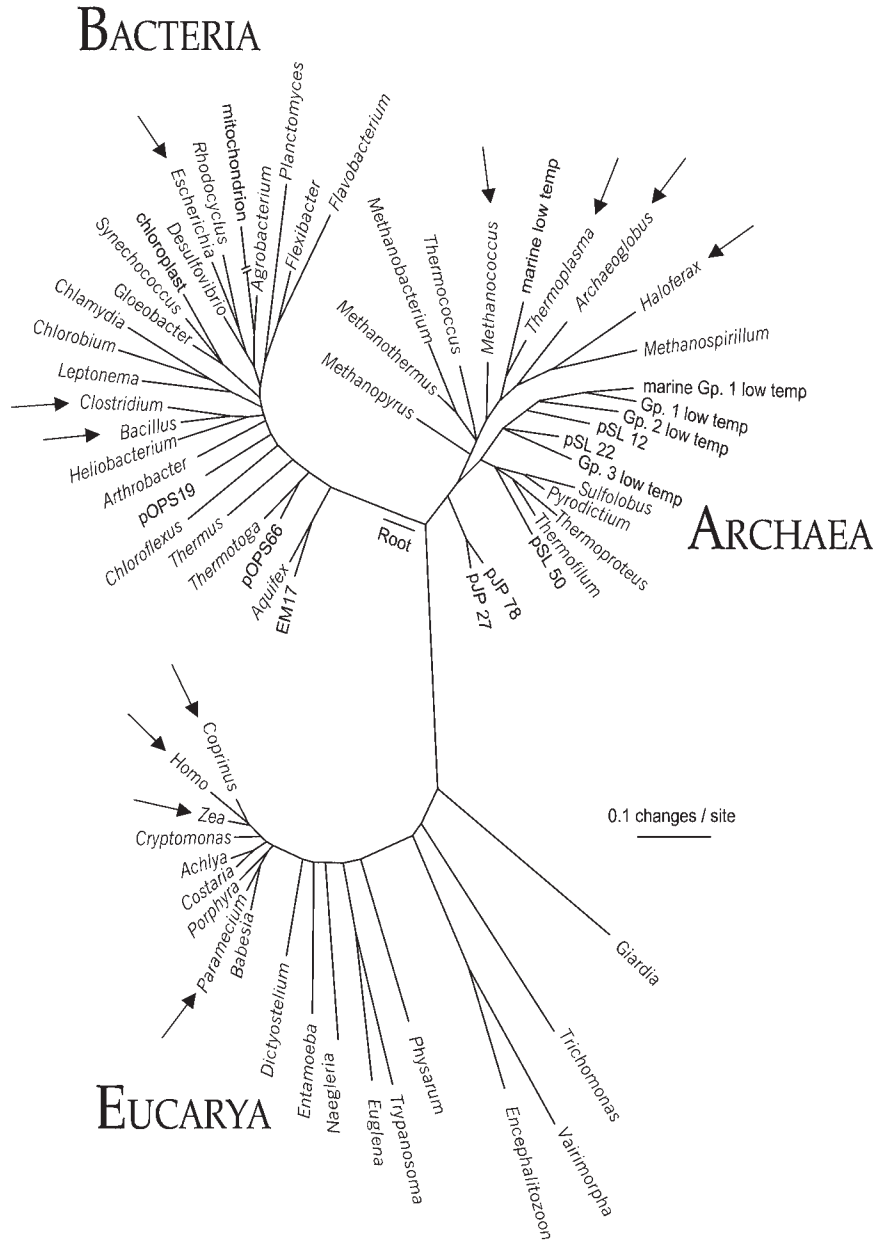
BACTERIA

Planctomyces
Flavobacterium
mitochondrion
Flexibacter
Rhodocyclus
Agrobacterium
Escherichia
Desulfovibrio
chloroplast
Synechococcus
Gloeobacter
Chlamydia
Chlorobium
Leptonema
Clostridium
Bacillus
Heliobacterium
Arthrobacter
pOPS19
Chloroflexus
Thermus
Thermotoga
pOPS66
Aquifex
EM17
Root

Methanococcus
marine low temp
Thermoplasma
Archaeoglobus
Haloferax
Thermococcus
Methanobacterium
Methanospirillum
Methanothermus
Methanopyrus
marine Gp. 1 low temp
Gp. 1 low temp
Gp. 2 low temp
pSL 12
pSL 22
Gp. 3 low temp
Sulfolobus
Pyrodictium
Thermoproteus
Thermofilum
pSL 50
pJP 78
pJP 27

ARCHAEA

0.1 changes / site

Coprinus
Homo
Zea
Cryptomonas
Achlya
Costaria
Porphyra
Paramecium
Babesia
Dictyostelium
Entamoeba
Naegleria
Euglena
Trypanosoma
Physarum
Encephalitozoon
Vairimorpha
Trichomonas
Giardia

EUCARYA